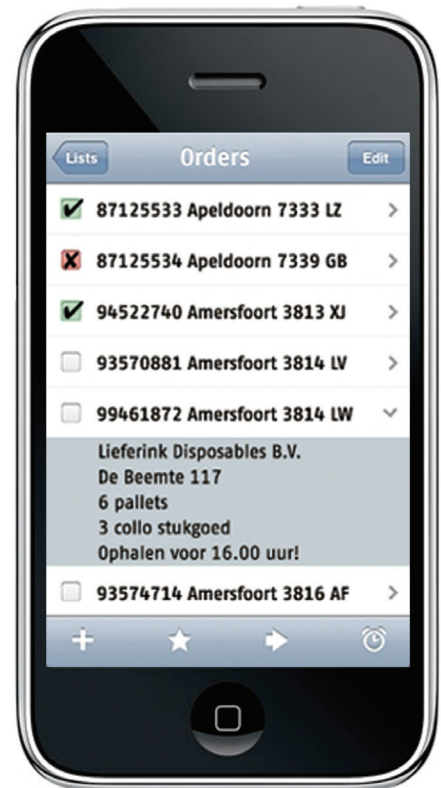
Lists
Orders
Edit

87125533 Apeldoorn 7333 LZ

87125534 Apeldoorn 7339 GB

94522740 Amersfoort 3813 XJ

93570881 Amersfoort 3814 LV

99461872 Amersfoort 3814 LW

Lieferink Disposables B.V.
De Beemte 117
6 pallets
3 collo stukgoed
Ophalen voor 16.00 uur!

93574714 Amersfoort 3816 AF